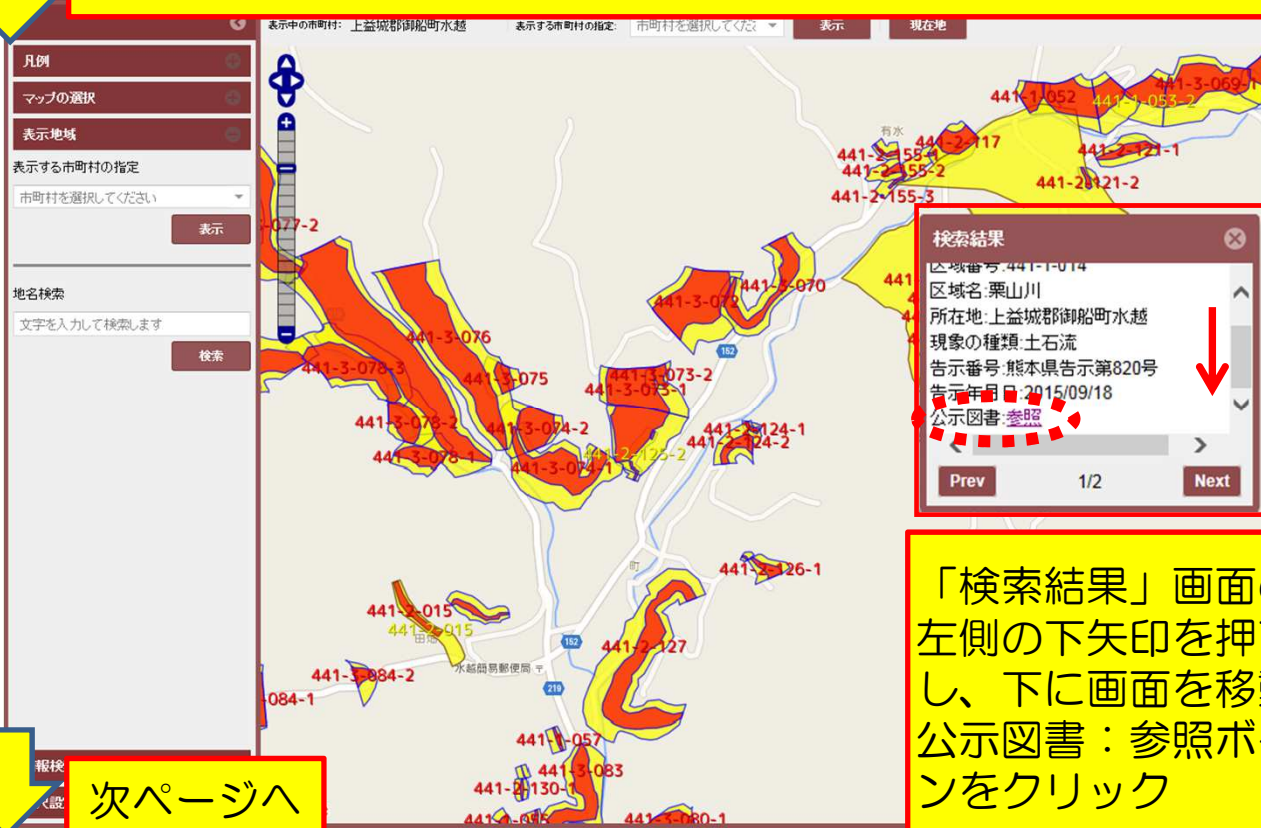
表示中の市町村: 上益城郡御船町水越

表示する市町村の指定: 市町村を選択してくださ

表示

現在地

凡例

マップの選択

表示地域

表示する市町村の指定

市町村を選択してください

表示

地名検索

文字を入力して検索します

検索

報検

設

次ページへ

441-1-052

441-1-053-2

441-3-069-1

441-2-117

441-2-155-1

441-2-155-2

441-2-155-3

441-2-121-1

441-2-121-2

有水

-077-2

441-3-072

441-3-070

441-3-076

441-3-078-3

441-3-075

441-3-073-2

441-3-073-1

441-3-078-2

441-3-074-2

441-2-124-1

441-2-124-2

441-3-078-1

441-3-074-1

441-2-125-2

152

441-2-126-1

町

441-2-015

441-2-915

441-2-127

152

441-3-084-2

-084-1

水越簡易郵便局

219

441-1-057

441-3-083

441-2-130-1

441-3-080-1

検索結果

区域番号:441-1-014

区域名:栗山川

所在地:上益城郡御船町水越

現象の種類:土石流

告示番号:熊本県告示第820号

告示年月日:2015/09/18

公示図書:参照

Prev

1/2

Next

「検索結果」画面の左側の下矢印を押し、下に画面を移動公示図書：参照ボタンをクリック